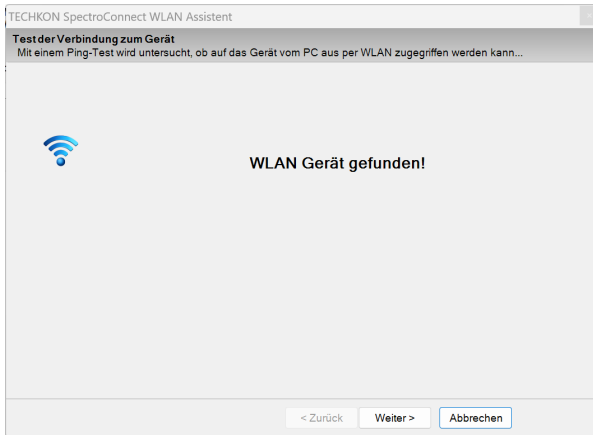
TECHKON SpectroConnect WLAN Assistent

Test der Verbindung zum Gerät
Mit einem Ping-Test wird untersucht, ob auf das Gerät vom PC aus per WLAN zugegriffen werden kann...

WLAN Gerät gefunden!

< Zurück
Weiter >
Abbrechen